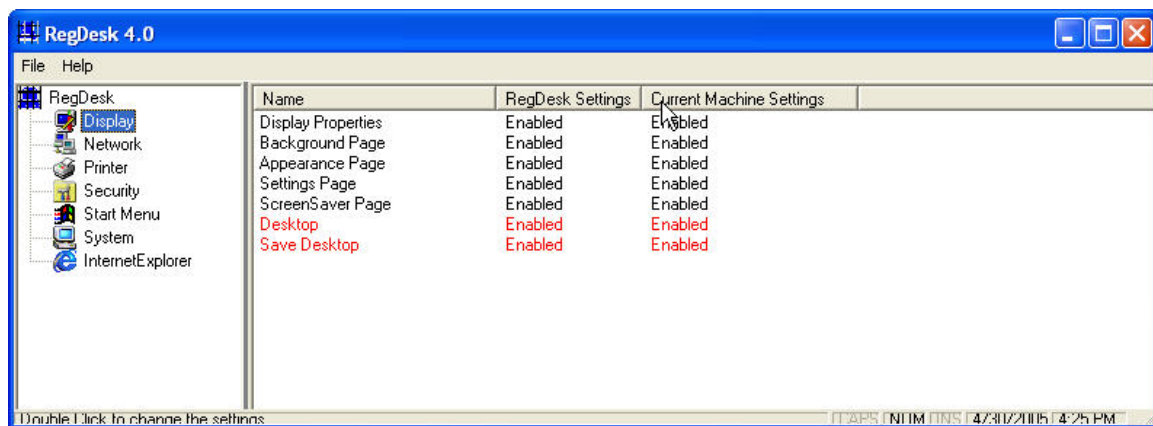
RegDesk 4.0

File Help

RegDesk
Display
Network
Printer
Security
Start Menu
System
InternetExplorer

| Name | RegDesk Settings | Current Machine Settings |
|---|---|---|
| Display Properties | Enabled | Enabled |
| Background Page | Enabled | Enabled |
| Appearance Page | Enabled | Enabled |
| Settings Page | Enabled | Enabled |
| ScreenSaver Page | Enabled | Enabled |
| Desktop | Enabled | Enabled |
| Save Desktop | Enabled | Enabled |

Double Click to change the settings

CAPS NUM INS 4/30/2005 4:25 PM